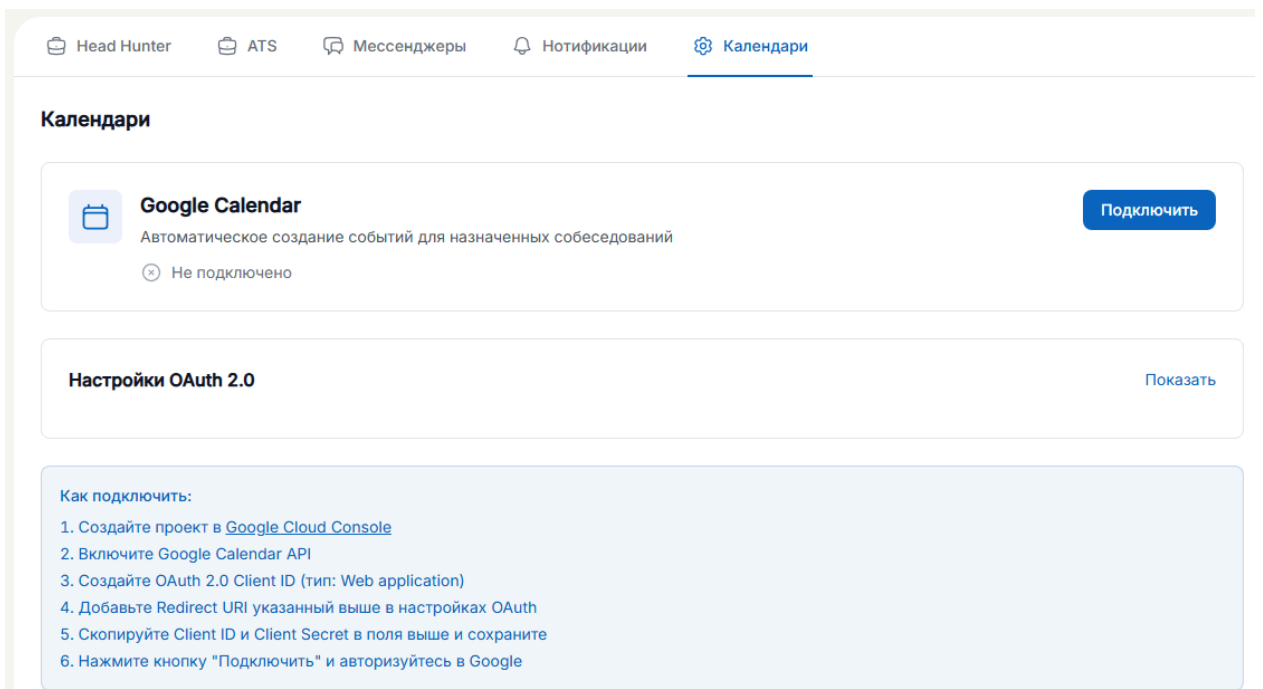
Head Hunter ATS Мессенджеры Нотификации Календари

Календари

Google Calendar
Автоматическое создание событий для назначенных собеседований
Не подключено

Подключить

Настройки OAuth 2.0

Показать

Как подключить:
1. Создайте проект в Google Cloud Console
2. Включите Google Calendar API
3. Создайте OAuth 2.0 Client ID (тип: Web application)
4. Добавьте Redirect URI указанный выше в настройках OAuth
5. Скопируйте Client ID и Client Secret в поля выше и сохраните
6. Нажмите кнопку "Подключить" и авторизуйтесь в Google